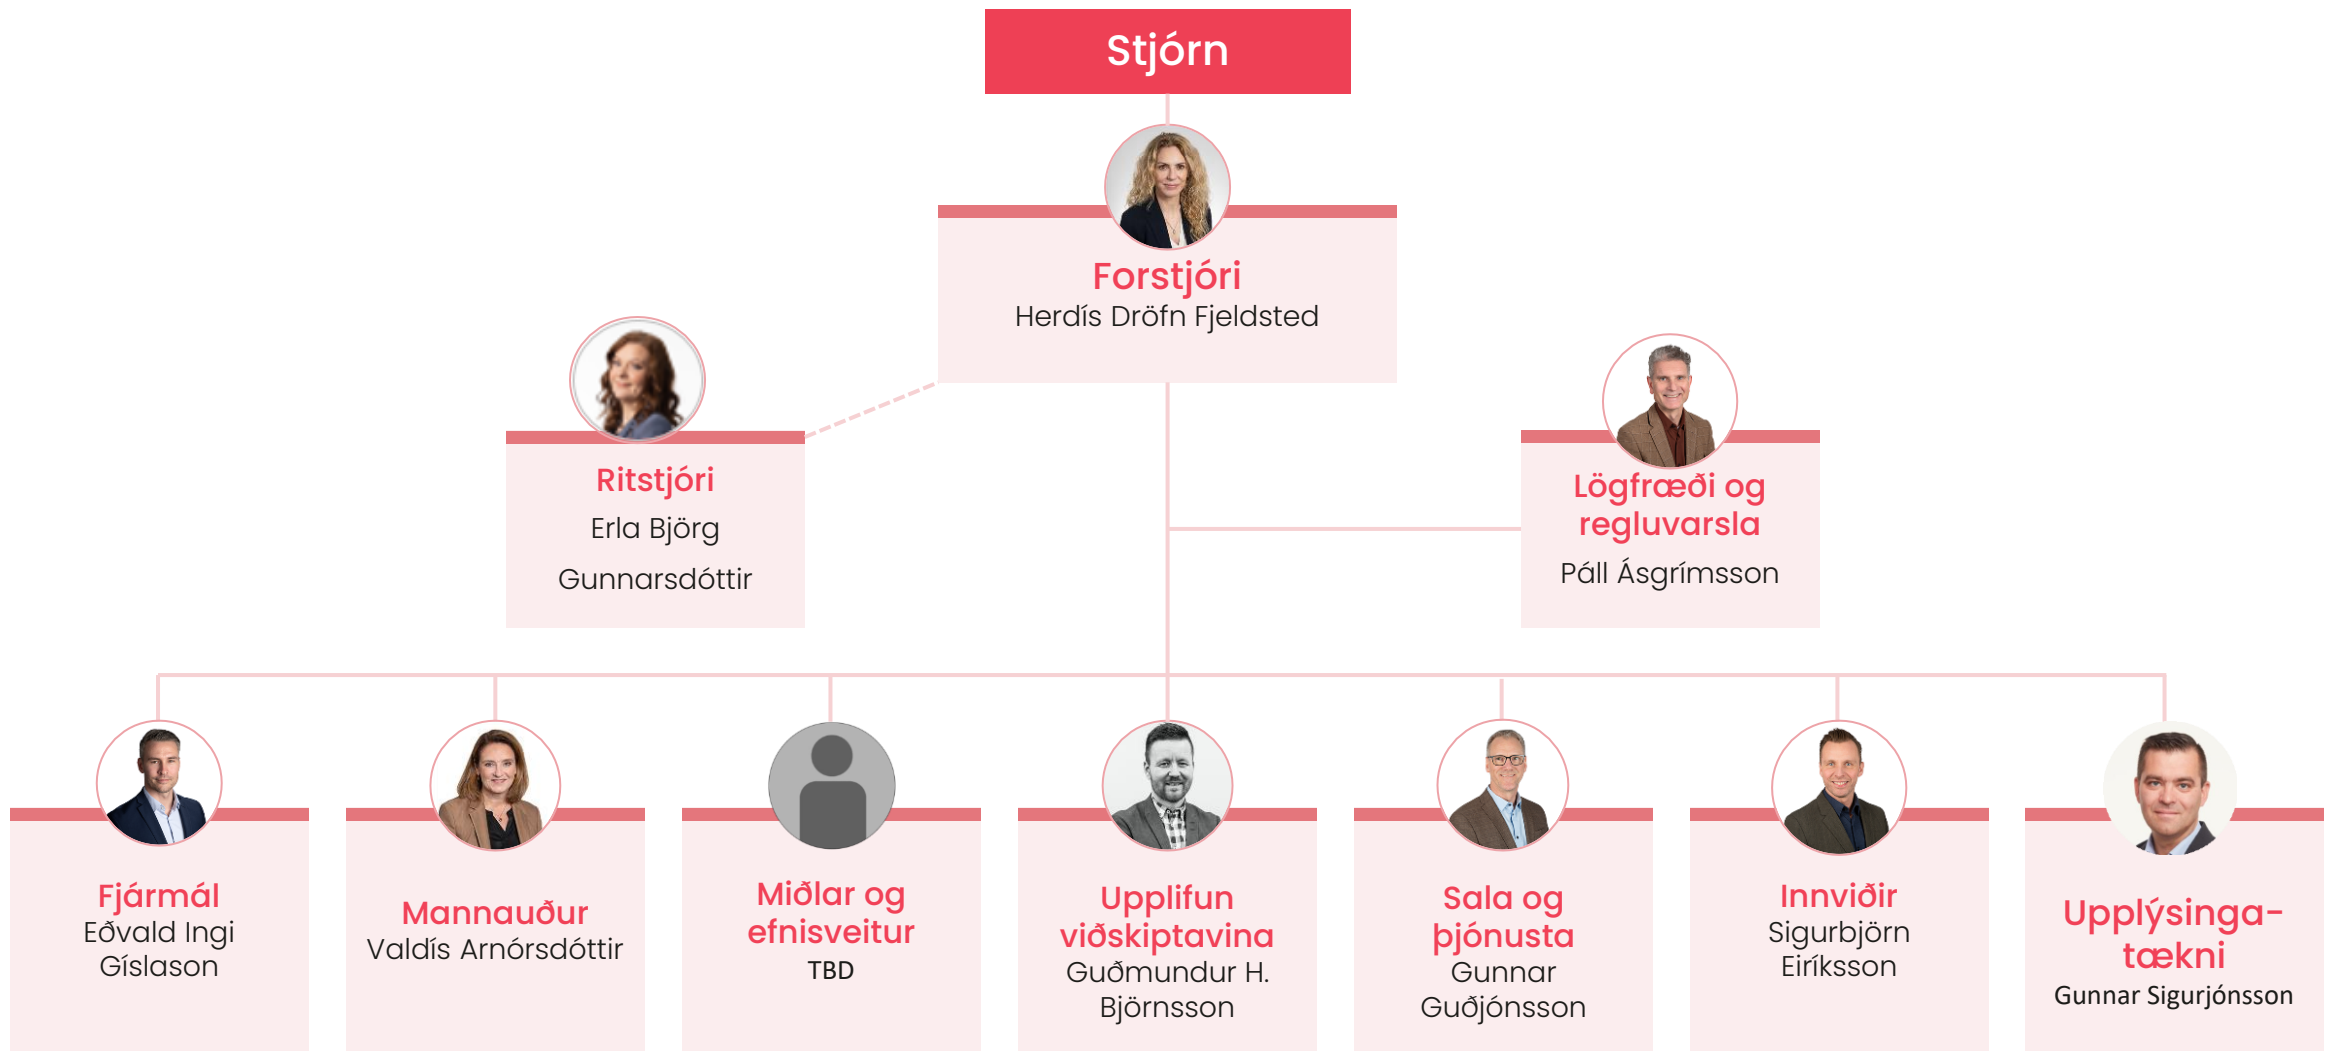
Stjórn

Forstjóri
Herdís Dröfn Fjeldsted

Ritstjóri
Erla Björg
Gunnarsdóttir

Lögfræði og regluvarsla
Páll Ásgrímsson

Fjármál
Eðvald Ingi Gíslason

Mannauður
Valdís Arnórsdóttir

Miðlar og efnisveitur
TBD

Upplifun viðskiptavina
Guðmundur H. Björnsson

Sala og þjónusta
Gunnar Guðjónsson

Innviðir
Sigurbjörn Eiríksson

Upplýsingatækni
Gunnar Sigurjónsson